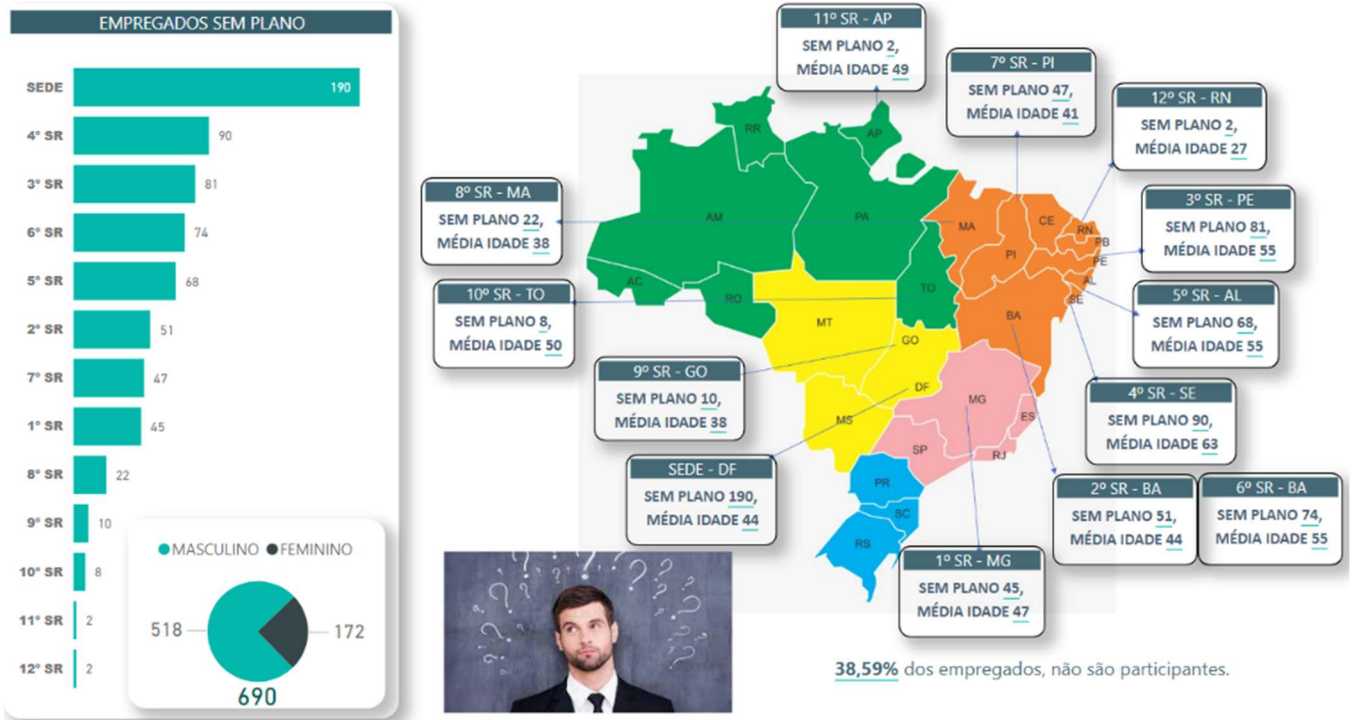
EMPREGADOS SEM PLANO

| | |
|---|---|
| SEDE | 190 |
| 4º SR | 90 |
| 3º SR | 81 |
| 6º SR | 74 |
| 5º SR | 68 |
| 2º SR | 51 |
| 7º SR | 47 |
| 1º SR | 45 |
| 8º SR | 22 |
| 9º SR | 10 |
| 10º SR | 8 |
| 11º SR | 2 |
| 12º SR | 2 |

MASCULINO FEMININO

518

172

690

11º SR - AP
SEM PLANO 2,
MÉDIA IDADE 49

7º SR - PI
SEM PLANO 47,
MÉDIA IDADE 41

12º SR - RN
SEM PLANO 2,
MÉDIA IDADE 27

8º SR - MA
SEM PLANO 22,
MÉDIA IDADE 38

3º SR - PE
SEM PLANO 81,
MÉDIA IDADE 55

10º SR - TO
SEM PLANO 8,
MÉDIA IDADE 50

5º SR - AL
SEM PLANO 68,
MÉDIA IDADE 55

9º SR - GO
SEM PLANO 10,
MÉDIA IDADE 38

4º SR - SE
SEM PLANO 90,
MÉDIA IDADE 63

SEDE - DF
SEM PLANO 190,
MÉDIA IDADE 44

2º SR - BA
SEM PLANO 51,
MÉDIA IDADE 44

6º SR - BA
SEM PLANO 74,
MÉDIA IDADE 55

1º SR - MG
SEM PLANO 45,
MÉDIA IDADE 47

RR AP AM PA MA CE RN PB PE PI AL SE AC RO TO BA MT GO DF MG ES MS SP RJ PR SC RS

38,59% dos empregados, não são participantes.